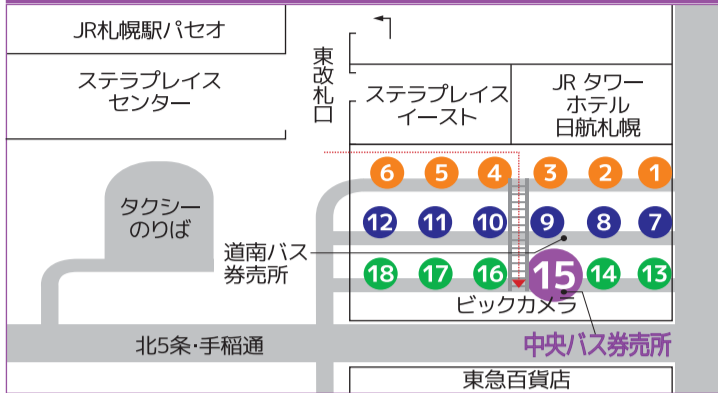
JR札幌駅パセオ

ステラプレイス
センター

東改札口

ステラプレイス
イースト

JR タワー
ホテル
日航札幌

タクシー
のりば

6 5 4 3 2 1

12 11 10 9 8 7

道南バス
券売所

18 17 16 15 14 13

ビックカメラ

北5条・手稲通

中央バス券売所

東急百貨店